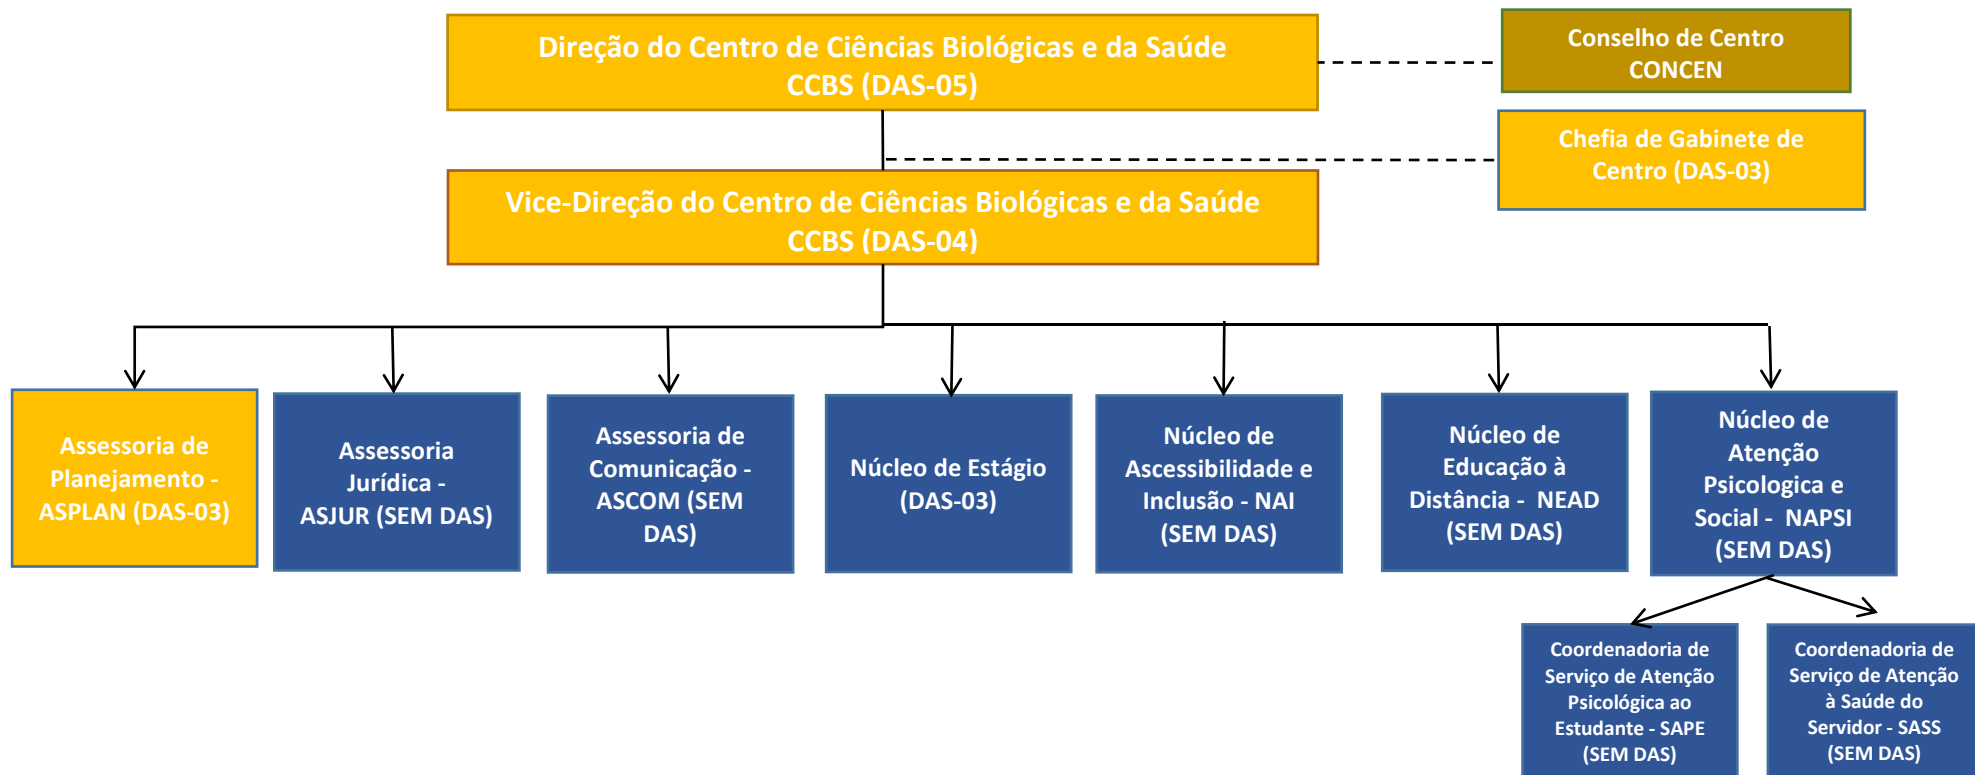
Direção do Centro de Ciências Biológicas e da Saúde
CCBS (DAS-05)

Conselho de Centro
CONCEN

Chefia de Gabinete de Centro (DAS-03)

Vice-Direção do Centro de Ciências Biológicas e da Saúde
CCBS (DAS-04)

Assessoria de Planejamento - ASPLAN (DAS-03)

Assessoria Jurídica - ASJUR (SEM DAS)

Assessoria de Comunicação - ASCOM (SEM DAS)

Núcleo de Estágio (DAS-03)

Núcleo de Acessibilidade e Inclusão - NAI (SEM DAS)

Núcleo de Educação à Distância - NEAD (SEM DAS)

Núcleo de Atenção Psicologica e Social - NAPSI (SEM DAS)

Coordenadoria de Serviço de Atenção Psicológica ao Estudante - SAPE (SEM DAS)

Coordenadoria de Serviço de Atenção à Saúde do Servidor - SASS (SEM DAS)